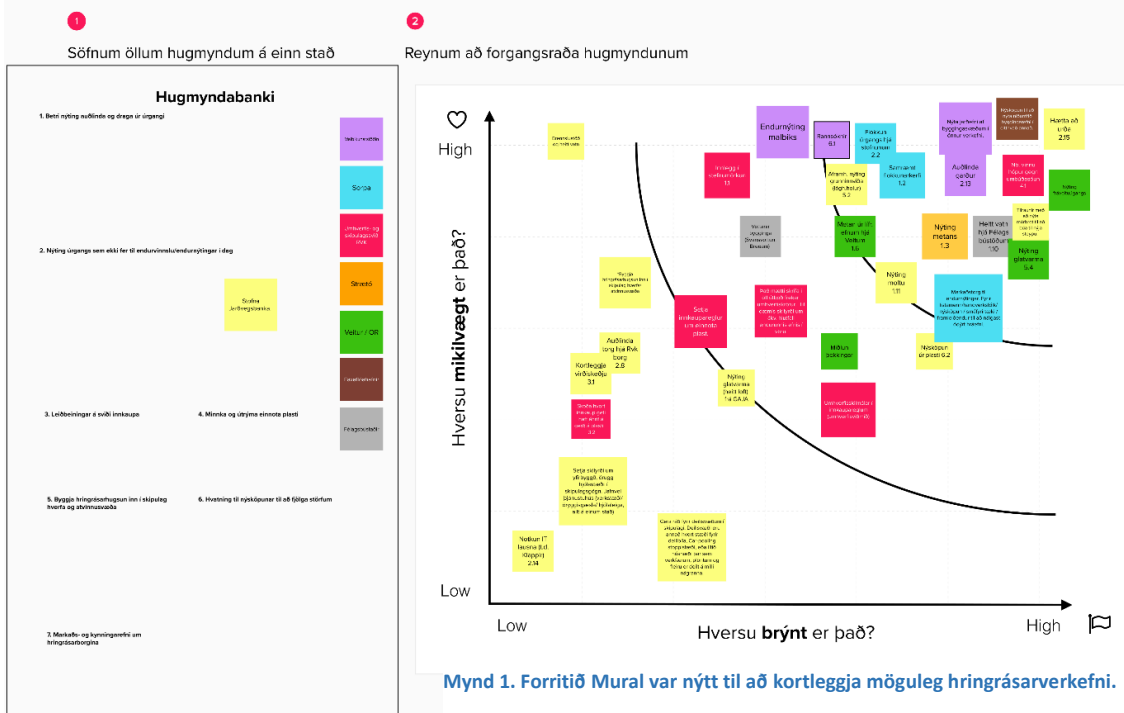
1

Söfnum öllum hugmyndum á einn stað

2

Reynum að forgangsraða hugmyndunum

Hugmyndabanki

1. Betri nýting auðlinda og draga úr úrgangi

2. Nýting úrgangs sem ekki fer til endurvinnslu/endurnýtingar í dag

Sofna Jarðvegsbanka

3. Leiðbeiningar á sviði innkaupa

4. Minnka og útrýma einnota plasti

5. Byggja hringrásarhugsun inn í skipulag hverfa og atvinnusvæða

6. Hvatning til nýsköpunar til að fjölga störfum

7. Markaðs- og kynningarefni um hringrásarborgina

Sorpa

Strætó

Veitur / OR

Félagsbústaðir

High

Low

Hversu mikilvægt er það?

Hversu brýnt er það?

Low

High

Endurnýting malbiks

Rannsóknir 6.1

Pakkus úrgangs frá stofnunum 2.2

Samræmt flokkunarkerfi 1.2

Auðlinda garður 2.13

Hætta að urða 2.15

Nýting gashreinsunar

Nýting metans 1.3

Heilt vald hjá Félagsbústöðum 1.10

Nýting glatvarma 5.4

Nýting moltu 1.11

Miðlun þekkingar

Nýsköpun úr plasti 6.2

Setja innkaupareglur um einnota plast

Auðlindatorg hjá Rvk borg 2.8

Kortleggja virðiskeðju 3.1

Nýting glatvarma (heitt loft) 1.4 GAJA

Notkun IT lausna (t.d. Klappið) 2.14

Mynd 1. Forritið Mural var nýtt til að kortleggja möguleg hringrásarverkefni.